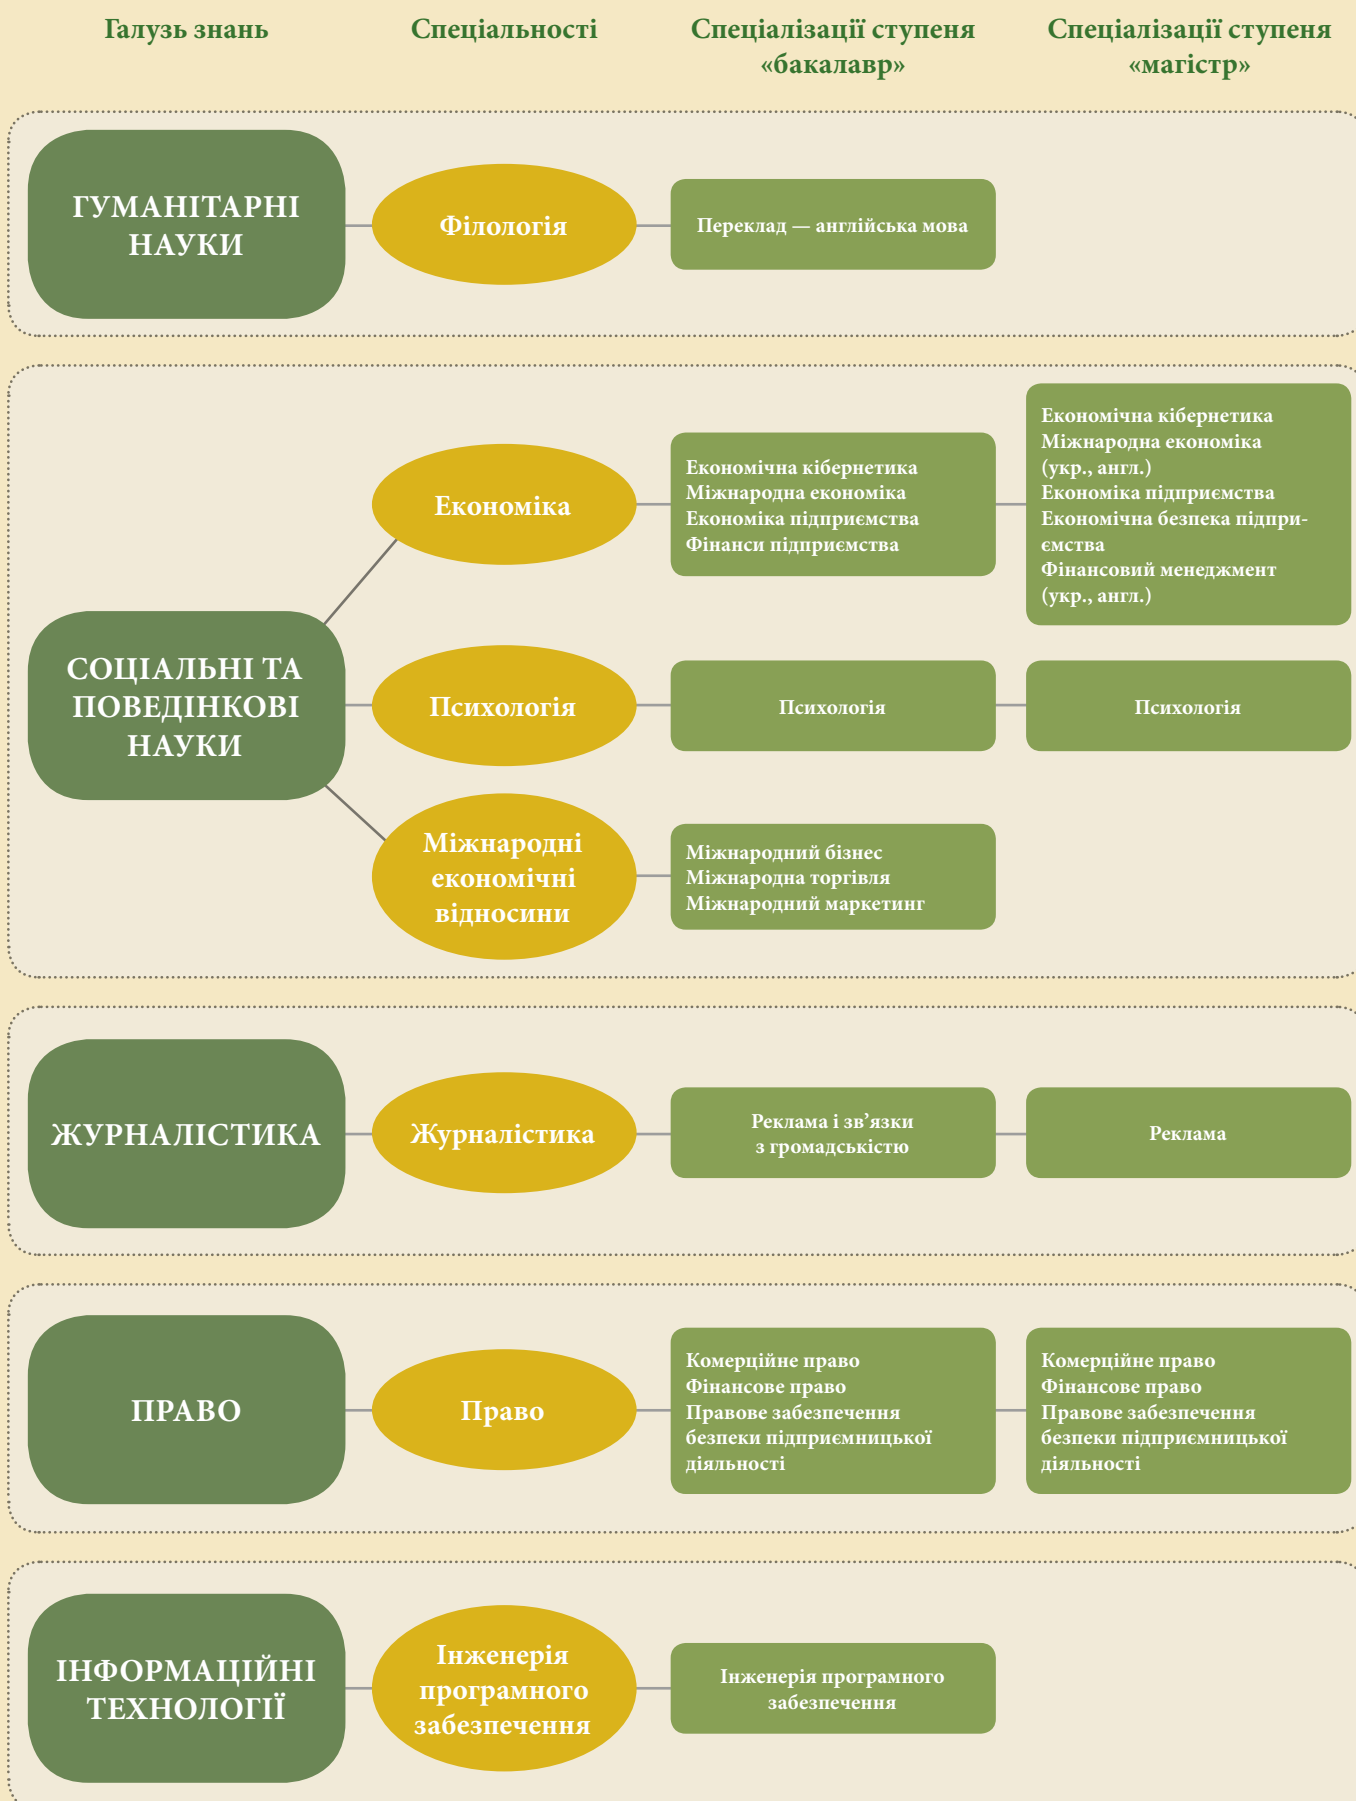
Галузь знань

Спеціальності

Спеціалізації ступеня «бакалавр»

Спеціалізації ступеня «магістр»

ГУМАНІТАРНІ НАУКИ

Філологія

Переклад — англійська мова

СОЦІАЛЬНІ ТА ПОВЕДІНКОВІ НАУКИ

Економіка

Економічна кібернетика
Міжнародна економіка
Економіка підприємства
Фінанси підприємства

Економічна кібернетика
Міжнародна економіка (укр., англ.)
Економіка підприємства
Економічна безпека підприємства
Фінансовий менеджмент (укр., англ.)

Психологія

Психологія

Психологія

Міжнародні економічні відносини

Міжнародний бізнес
Міжнародна торгівля
Міжнародний маркетинг

ЖУРНАЛІСТИКА

Журналістика

Реклама і зв’язки з громадськістю

Реклама

ПРАВО

Право

Комерційне право
Фінансове право
Правове забезпечення безпеки підприємницької діяльності

Комерційне право
Фінансове право
Правове забезпечення безпеки підприємницької діяльності

ІНФОРМАЦІЙНІ ТЕХНОЛОГІЇ

Інженерія програмного забезпечення

Інженерія програмного забезпечення